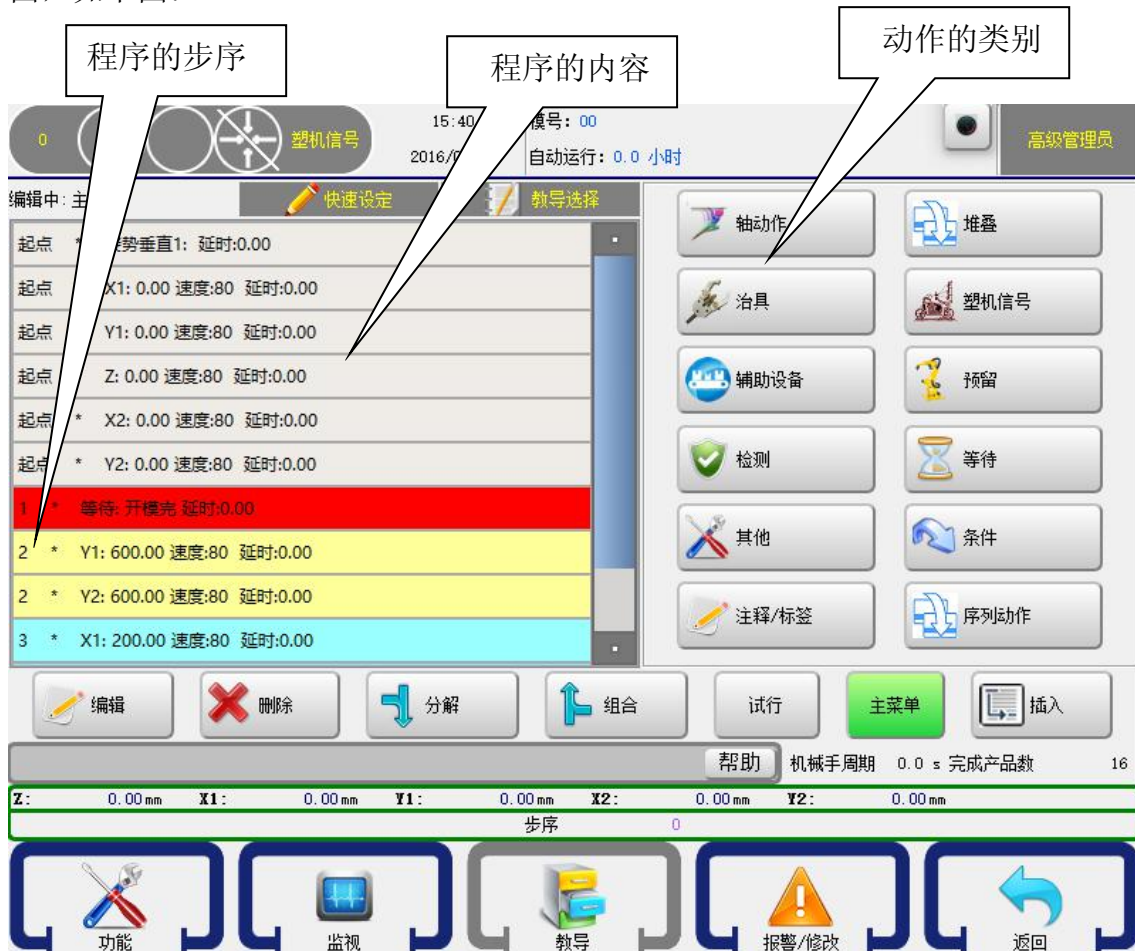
面，如下图：

程序的步序

程序的内容

动作的类别

0

塑机信号

15:40

2016/0

模号：00

自动运行：0.0 小时

高级管理员

编辑中：主

快速设定

教导选择

| 起点 | * | 姿势垂直1: 延时:0.00 |
|---|---|---|
| 起点 |  | X1: 0.00 速度:80 延时:0.00 |
| 起点 |  | Y1: 0.00 速度:80 延时:0.00 |
| 起点 |  | Z: 0.00 速度:80 延时:0.00 |
| 起点 | * | X2: 0.00 速度:80 延时:0.00 |
| 起点 | * | Y2: 0.00 速度:80 延时:0.00 |
| 1 | * | 等待: 开模完 延时:0.00 |
| 2 | * | Y1: 600.00 速度:80 延时:0.00 |
| 2 | * | Y2: 600.00 速度:80 延时:0.00 |
| 3 | * | X1: 200.00 速度:80 延时:0.00 |

轴动作

堆叠

治具

塑机信号

辅助设备

预留

检测

等待

其他

条件

注释/标签

序列动作

编辑

删除

分解

组合

试行

主菜单

插入

帮助

机械手周期 0.0 s 完成产品数 16

Z: 0.00mm X1: 0.00mm Y1: 0.00mm X2: 0.00mm Y2: 0.00mm

步序 0

功能

监视

教导

报警/修改

返回